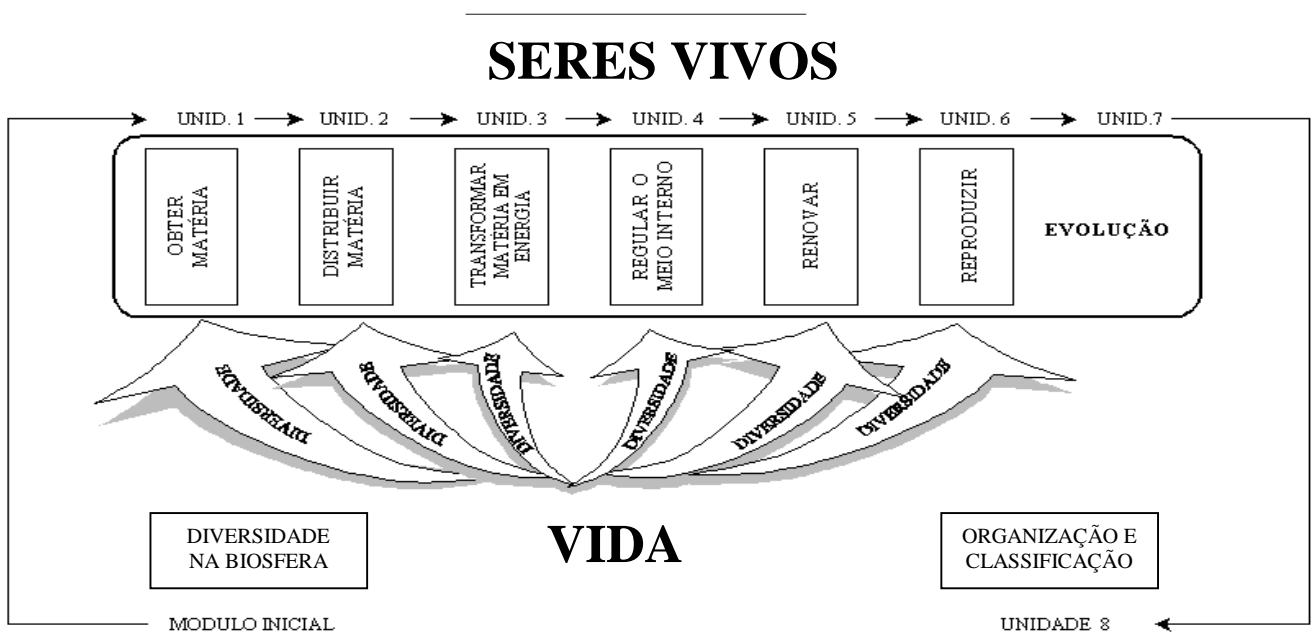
SERES VIVOS

UNID. 1 UNID. 2 UNID. 3 UNID. 4 UNID. 5 UNID. 6 UNID.7

OBTER MATÉRIA

DISTRIBUIR MATÉRIA

TRANSFORMAR MATÉRIA EM ENERGIA

REGULAR O MEIO INTERNO

RENOVAR

REPRODUZIR

EVOLUÇÃO

DIVERSIDADE

DIVERSIDADE

DIVERSIDADE

DIVERSIDADE

DIVERSIDADE

DIVERSIDADE

DIVERSIDADE NA BIOSFERA

VIDA

ORGANIZAÇÃO E CLASSIFICAÇÃO

MODULO INICIAL

UNIDADE 8